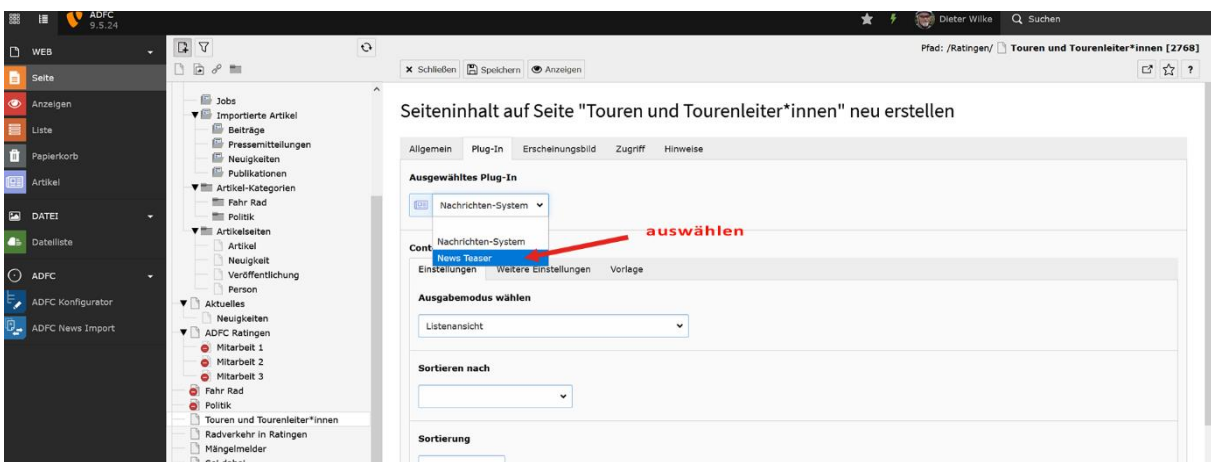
ADFC 9.5.24

Dieter Wilke Suchen

WEB
Seite
Anzeigen
Liste
Papierkorb
Artikel
DATEI
Dateiliste
ADFC
ADFC Konfigurator
ADFC News Import

Jobs
Importierte Artikel
Beiträge
Pressemitteilungen
Neuigkeiten
Publikationen
Artikel-Kategorien
Fahr Rad
Politik
Artikelseiten
Artikel
Neuigkeit
Veröffentlichung
Person
Aktuelles
Neuigkeiten
ADFC Ratingen
Mitarbeit 1
Mitarbeit 2
Mitarbeit 3
Fahr Rad
Politik
Touren und Tourenleiter*innen
Radverkehr in Ratingen
Mängelmelder

Schließen Speichern Anzeigen

Pfad: /Ratingen/ Touren und Tourenleiter*innen [2768]

Seiteninhalt auf Seite "Touren und Tourenleiter*innen" neu erstellen

Allgemein Plug-In Erscheinungsbild Zugriff Hinweise

Ausgewähltes Plug-In

Nachrichten-System

Nachrichten-System
News Teaser

auswählen

Cont

Einstellungen Weitere Einstellungen Vorlage

Ausgabemodus wählen

Listenansicht

Sortieren nach

Sortierung